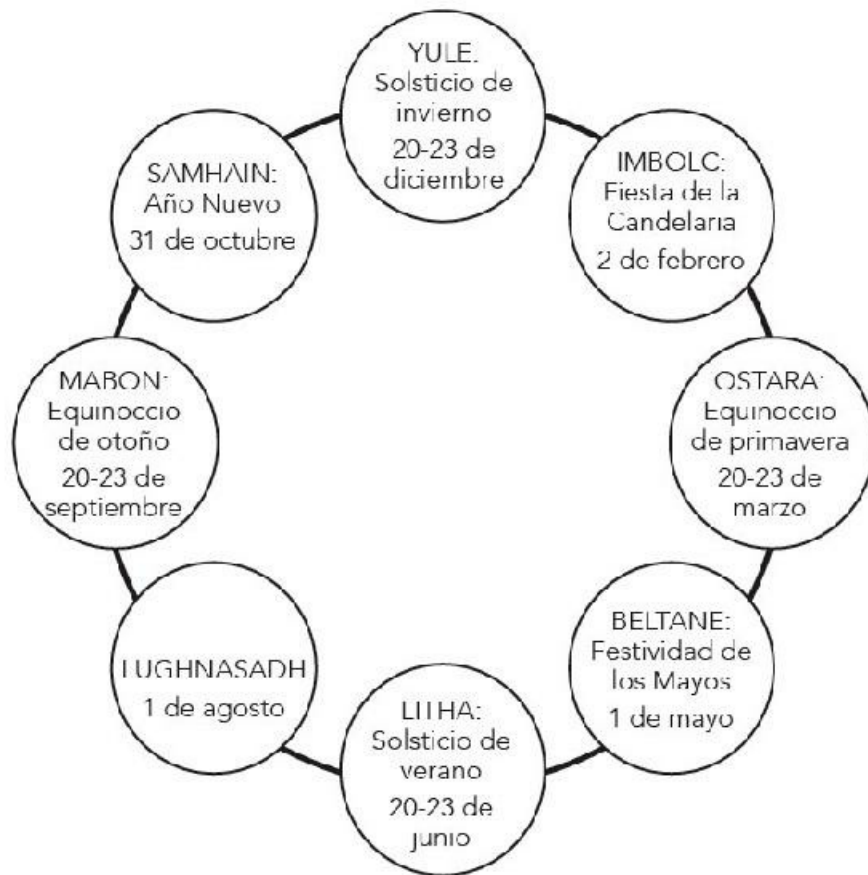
YULE: Solsticio de invierno 20-23 de diciembre

IMBOLC: Fiesta de la Candelaria 2 de febrero

OSTARA: Equinoccio de primavera 20-23 de marzo

BELTANE: Festividad de los Mayos 1 de mayo

LITHA: Solsticio de verano 20-23 de junio

LUGHNASADH 1 de agosto

MABON: Equinoccio de otoño 20-23 de septiembre

SAMHAIN: Año Nuevo 31 de octubre